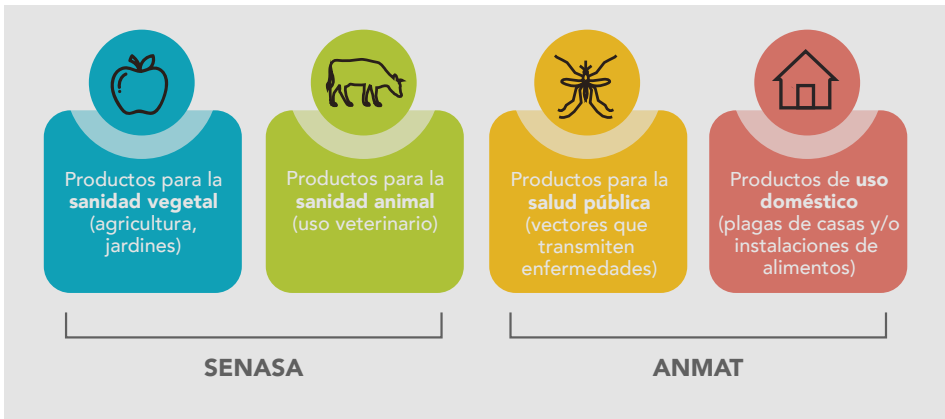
Productos para la **sanidad vegetal** (agricultura, jardines)

Productos para la **sanidad animal** (uso veterinario)

Productos para la **salud pública** (vectores que transmiten enfermedades)

Productos de **uso doméstico** (plagas de casas y/o instalaciones de alimentos)

SENASA

ANMAT